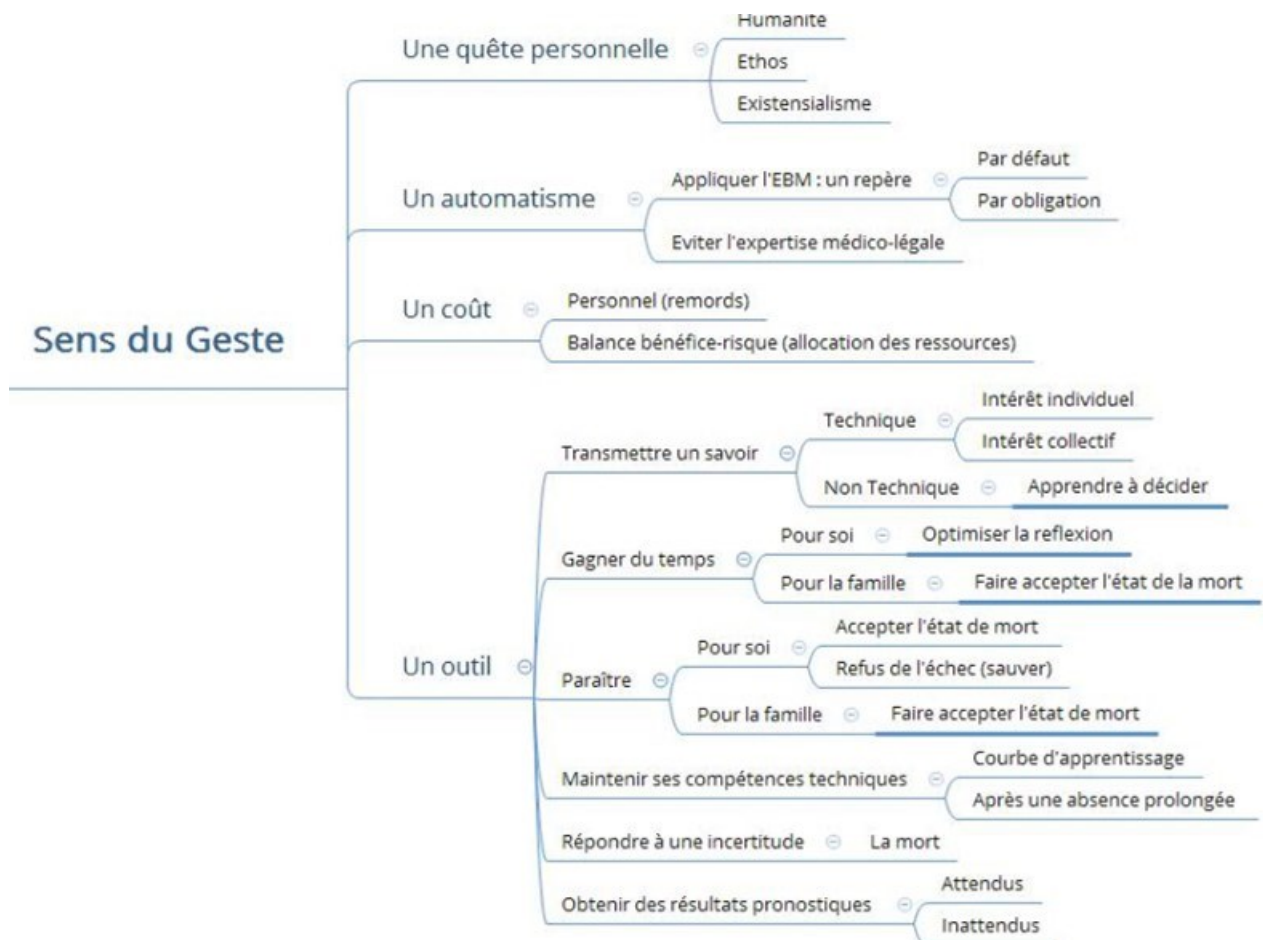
Sens du Geste

Une quête personnelle
Humanité
Ethos
Existensialisme

Un automatisme
Appliquer l'EBM : un repère
Par défaut
Par obligation
Eviter l'expertise médico-légale

Un coût
Personnel (remords)
Balance bénéfice-risque (allocation des ressources)

Un outil
Transmettre un savoir
Technique
Intérêt individuel
Intérêt collectif
Non Technique
Apprendre à décider
Gagner du temps
Pour soi
Optimiser la reflexion
Pour la famille
Faire accepter l'état de la mort
Paraître
Pour soi
Accepter l'état de mort
Refus de l'échec (sauver)
Pour la famille
Faire accepter l'état de mort
Maintenir ses compétences techniques
Courbe d'apprentissage
Après une absence prolongée
Répondre à une incertitude
La mort
Obtenir des résultats pronostiques
Attendus
Inattendus